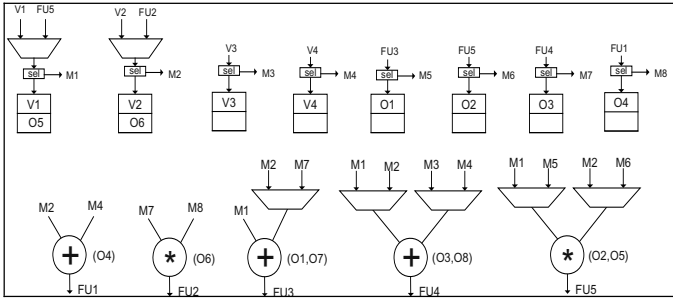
V1 FU5
sel M1
V1
O5

V2 FU2
sel M2
V2
O6

V3
sel M3
V3

V4
sel M4
V4

FU3
sel M5
O1

FU5
sel M6
O2

FU4
sel M7
O3

FU1
sel M8
O4

M2 M4
+ (O4)
FU1

M7 M8
* (O6)
FU2

M2 M7
M1
+ (O1,O7)
FU3

M1 M2 M3 M4
+ (O3,O8)
FU4

M1 M5 M2 M6
* (O2,O5)
FU5